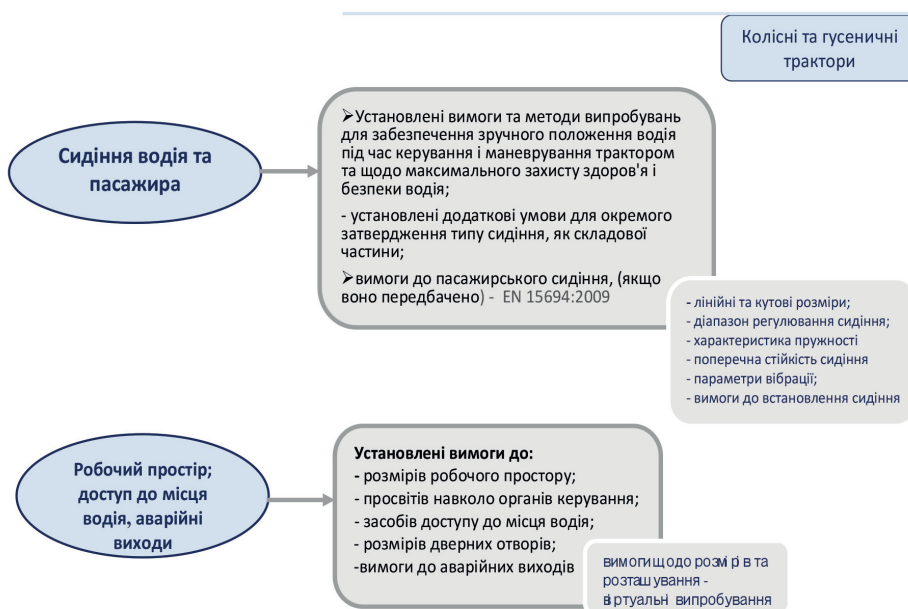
Колісні та гусеничні трактори

Сидіння водія та пасажира

➢Установлені вимоги та методи випробувань для забезпечення зручного положення водія під час керування і маневрування трактором та щодо максимального захисту здоров'я і безпеки водія;

- установлені додаткові умови для окремого затвердження типу сидіння, як складової частини;

➢вимоги до пасажирського сидіння, (якщо воно передбачено) - EN 15694:2009

- лінійні та кутові розміри;
- діапазон регулювання сидіння;
- характеристика пружності
- поперечна стійкість сидіння
- параметри вібрації;
- вимоги до встановлення сидіння

Робочий простір; доступ до місця водія, аварійні виходи

Установлені вимоги до:
- розмірів робочого простору;
- просвітів навколо органів керування;
- засобів доступу до місця водія;
- розмірів дверних отворів;
-вимоги до аварійних виходів

вимоги щодо розмірів та розташування - віртуальні випробування